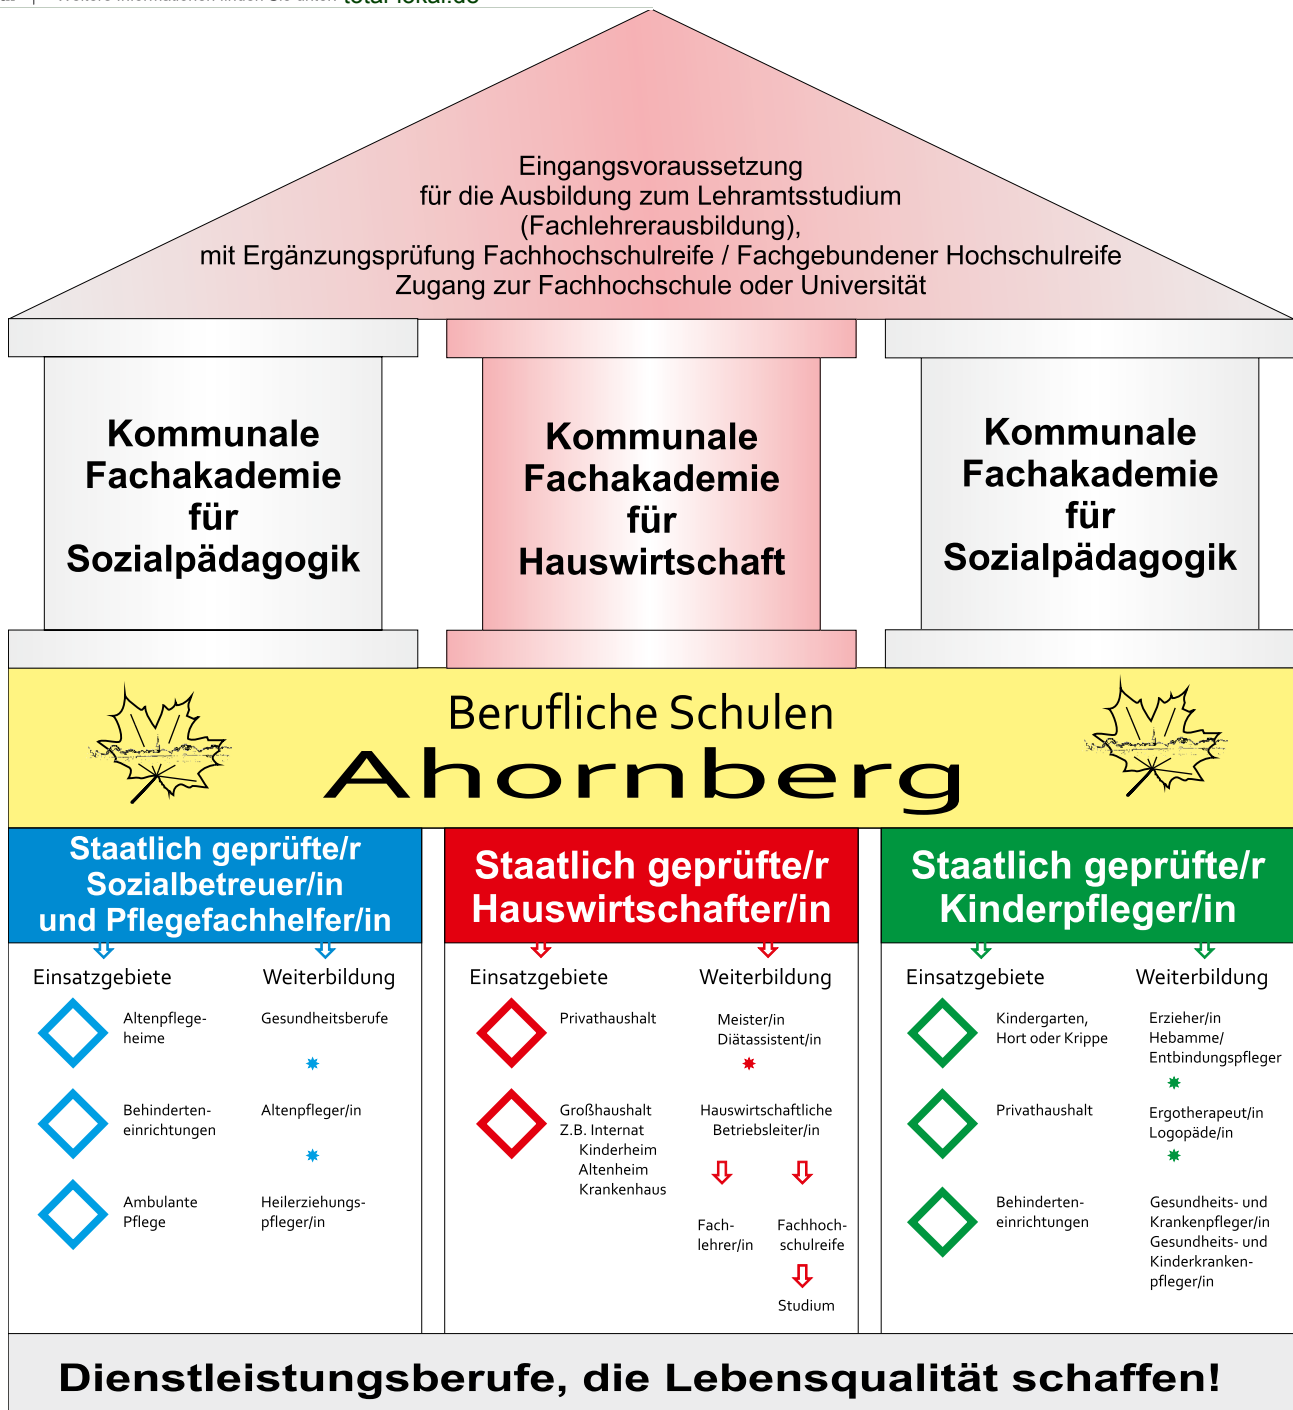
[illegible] total-lokal.de

Eingangsvoraussetzung für die Ausbildung zum Lehramtsstudium (Fachlehrerausbildung), mit Ergänzungsprüfung Fachhochschulreife / Fachgebundener Hochschulreife Zugang zur Fachhochschule oder Universität

Kommunale Fachakademie für Sozialpädagogik

Kommunale Fachakademie für Hauswirtschaft

Kommunale Fachakademie für Sozialpädagogik

Berufliche Schulen
Ahornberg

Staatlich geprüfte/r Sozialbetreuer/in und Pflegefachhelfer/in

Einsatzgebiete

Weiterbildung

Altenpflegeheime

Gesundheitsberufe

Behinderteneinrichtungen

Altenpfleger/in

Ambulante Pflege

Heilerziehungspfleger/in

Staatlich geprüfte/r Hauswirtschafter/in

Einsatzgebiete

Weiterbildung

Privathaushalt

Meister/in
Diätassistent/in

Großhaushalt
Z.B. Internat
Kinderheim
Altenheim
Krankenhaus

Hauswirtschaftliche Betriebsleiter/in

Fachlehrer/in

Fachhochschulreife

Studium

Staatlich geprüfte/r Kinderpfleger/in

Einsatzgebiete

Weiterbildung

Kindergarten, Hort oder Krippe

Erzieher/in
Hebamme/
Entbindungspfleger

Privathaushalt

Ergotherapeut/in
Logopäde/in

Behinderteneinrichtungen

Gesundheits- und Krankenpfleger/in
Gesundheits- und Kinderkrankenpfleger/in

Dienstleistungsberufe, die Lebensqualität schaffen!